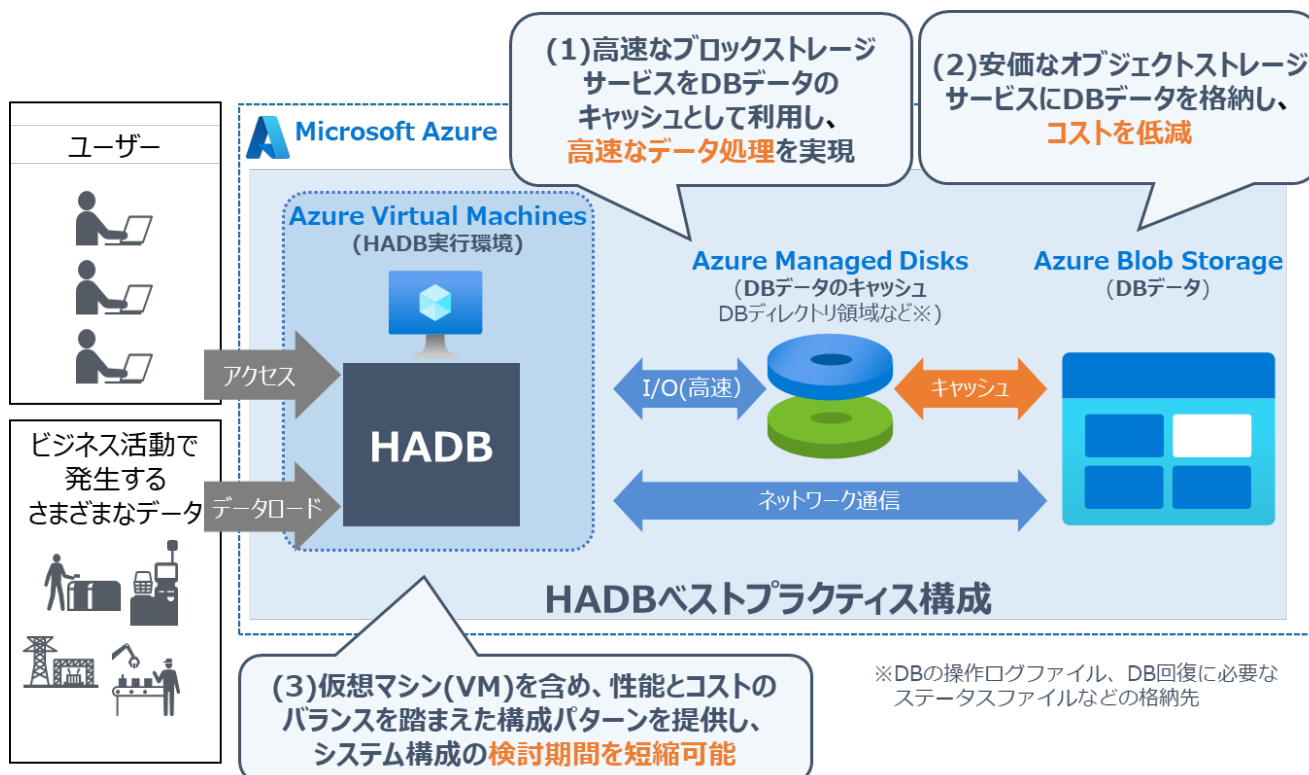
(1)高速なブロックストレージサービスをDBデータのキャッシュとして利用し、高速なデータ処理を実現

(2)安価なオブジェクトストレージサービスにDBデータを格納し、コストを低減

ユーザー

ビジネス活動で発生するさまざまなデータ

Microsoft Azure

Azure Virtual Machines
(HADB実行環境)

アクセス

データロード

HADB

Azure Managed Disks
(DBデータのキャッシュ
DBディレクトリ領域など※)

I/O(高速)

キャッシュ

Azure Blob Storage
(DBデータ)

ネットワーク通信

HADBベストプラクティス構成

(3)仮想マシン(VM)を含め、性能とコストのバランスを踏まえた構成パターンを提供し、システム構成の検討期間を短縮可能

※DBの操作ログファイル、DB回復に必要なステータスファイルなどの格納先